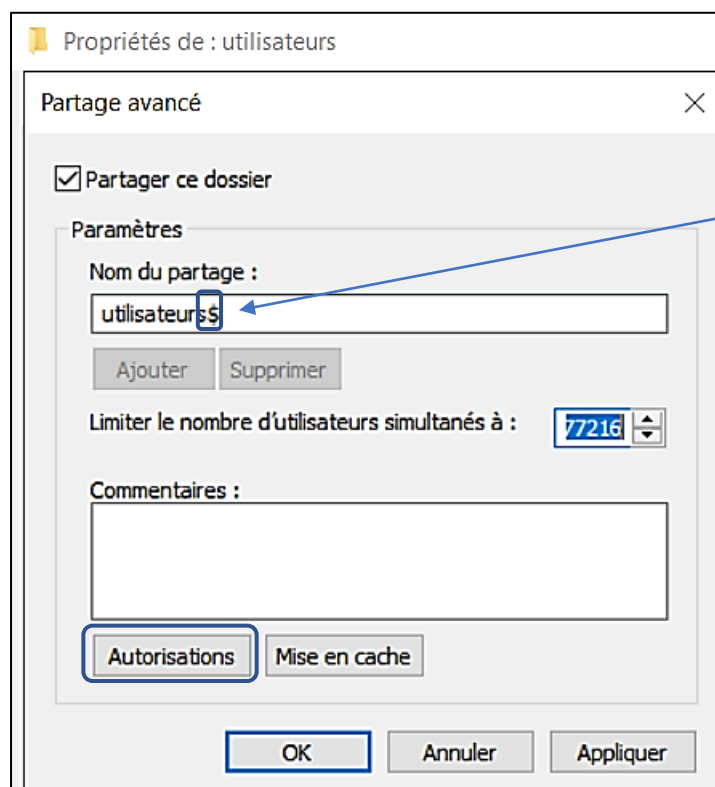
Propriétés de : utilisateurs

Partage avancé

Partager ce dossier

Paramètres

Nom du partage :

utilisateurs$

Ajouter Supprimer

Limiter le nombre d'utilisateurs simultanés à : 77216

Commentaires :

Autorisations Mise en cache

OK Annuler Appliquer